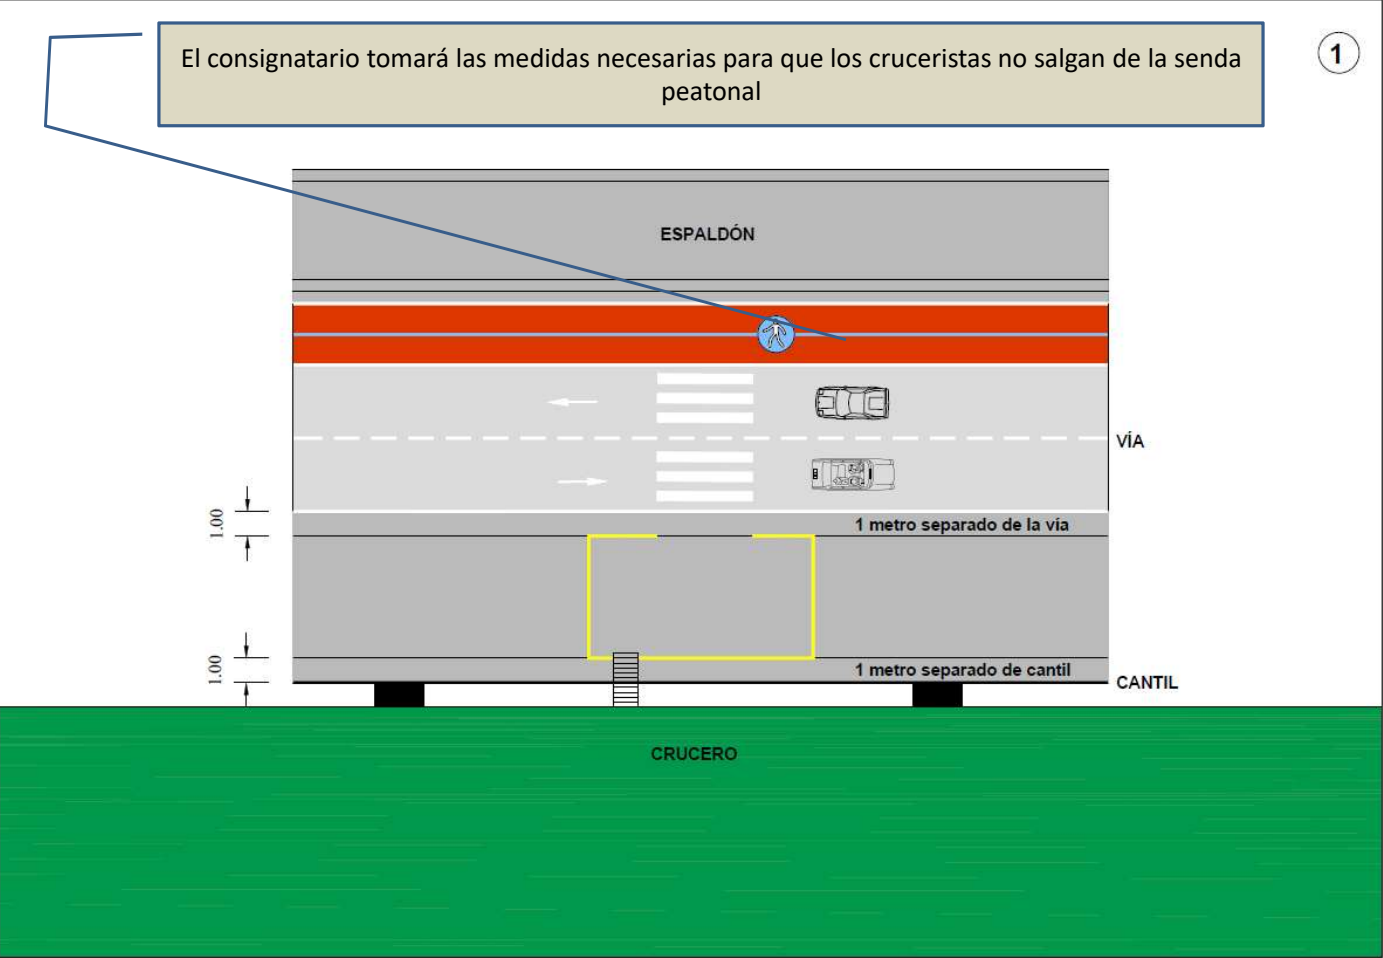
El consignatario tomará las medidas necesarias para que los cruceristas no salgan de la senda peatonal

1

ESPALDÓN

VÍA

1.00

1 metro separado de la vía

1.00

1 metro separado de cantil

CANTIL

CRUCERO